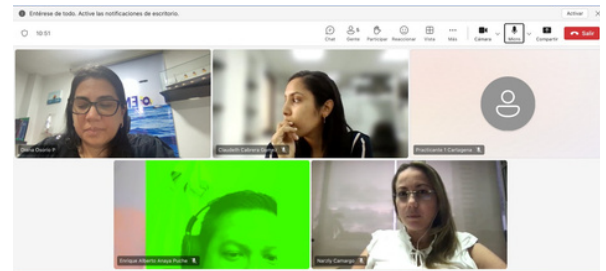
Entérese de todo. Active las notificaciones de escritorio.
Activar

10:51

Chat
5
Gente
Participar
Reaccionar
Vista
Más
Cámara
Micro
Compartir
Salir

Diana Osorio P
Claudeth Cabrera Gomez
Practicante 7 Cartagena
Enrique Alberto Anaya Puche
Narcly Camargo